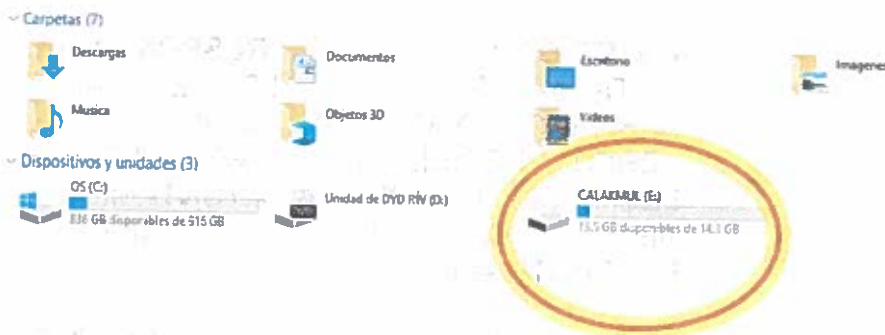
Carpetas (7)

Descargas

Documentos

Escritorio

Imagenes

Musica

Objetos 3D

Videos

Dispositivos y unidades (3)

OS (C:)
836 GB disponibles de 915 GB

Unidad de DVD RW (D:)

CALAKMUL (E:)
13,5 GB disponibles de 14,3 GB